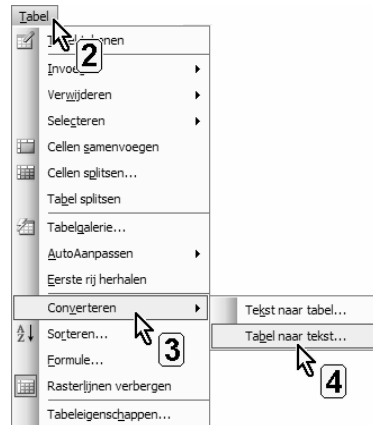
Tabel
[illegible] tekenen
Invoeg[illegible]
Verwijderen
Selecteren
Cellen samenvoegen
Cellen splitsen...
Tabel splitsen
Tabelgalerie...
AutoAanpassen
Eerste rij herhalen
Converteren
Sorteren...
Formule...
Rasterlijnen verbergen
Tabeleigenschappen...

Tekst naar tabel...
Tabel naar tekst...

2
3
4